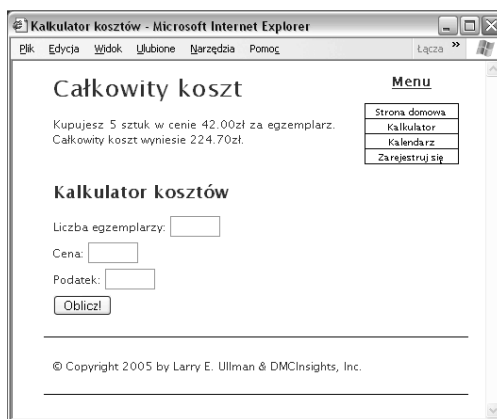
Kalkulator kosztów - Microsoft Internet Explorer

Plik Edycja Widok Ulubione Narzędzia Pomoc Łącza »

Całkowity koszt

Kupujesz 5 sztuk w cenie 42.00zł za egzemplarz. Całkowity koszt wyniesie 224.70zł.

Menu

| Strona domowa |
|---|
| Kalkulator |
| Kalendarz |
| Zarejestruj się |

Kalkulator kosztów

Liczba egzemplarzy:

Cena:

Podatek:

Oblicz!

© Copyright 2005 by Larry E. Ullman & DMCInsights, Inc.